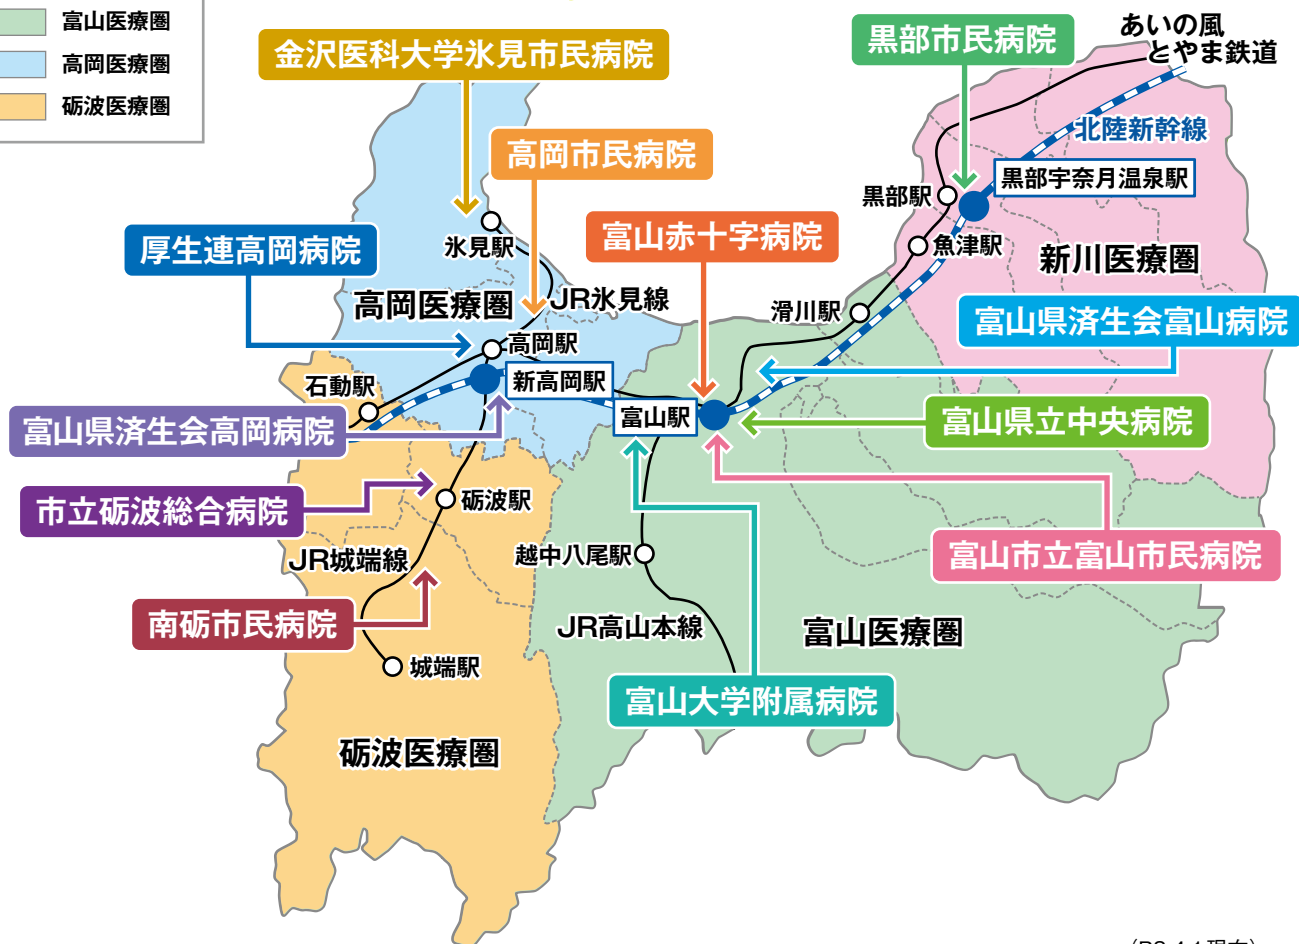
富山医療圏
高岡医療圏
砺波医療圏

金沢医科大学氷見市民病院
黒部市民病院
あいの風とやま鉄道
北陸新幹線
高岡市民病院
黒部駅
黒部宇奈月温泉駅
富山赤十字病院
厚生連高岡病院
氷見駅
魚津駅
新川医療圏
高岡医療圏
JR氷見線
滑川駅
富山県済生会富山病院
高岡駅
石動駅
新高岡駅
富山駅
富山県済生会高岡病院
富山県立中央病院
市立砺波総合病院
砺波駅
JR城端線
越中八尾駅
富山市立富山市民病院
南砺市民病院
JR高山本線
富山医療圏
城端駅
富山大学附属病院
砺波医療圏
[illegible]